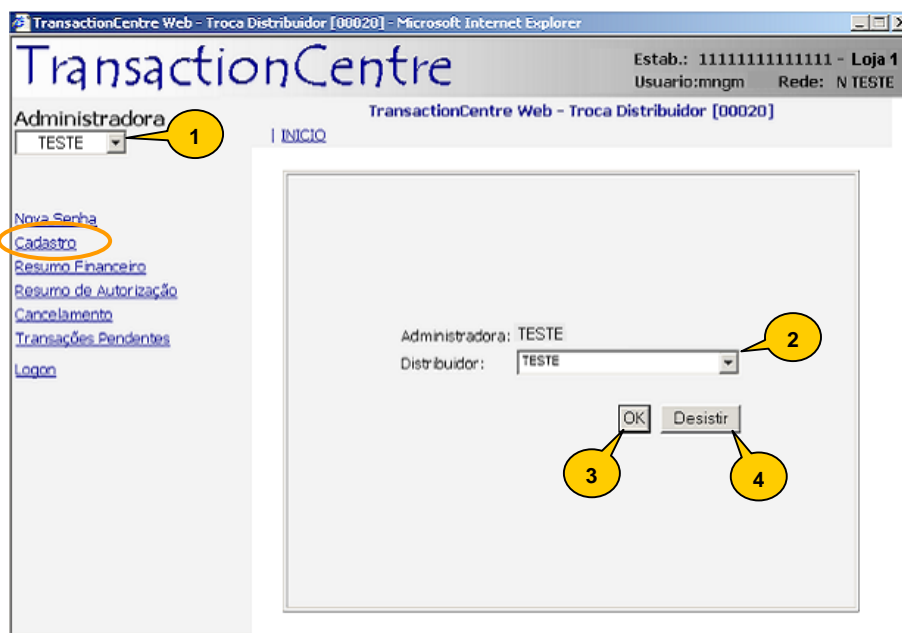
TransactionCentre Web - Troca Distribuidor [00020] - Microsoft Internet Explorer

TransactionCentre

Estab.: 11111111111111 - Loja 1
Usuario:mngm Rede: N TESTE

Administradora
TESTE

1

TransactionCentre Web - Troca Distribuidor [00020]

| INICIO

Nova Senha
Cadastro
Resumo Financeiro
Resumo de Autorização
Cancelamento
Transações Pendentes

Logon

Administradora: TESTE
Distribuidor: TESTE

2

OK Desistir

3

4